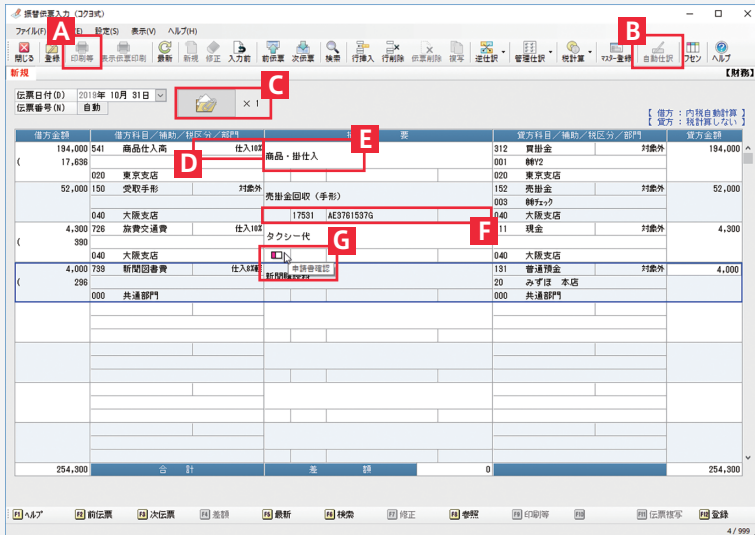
振替伝票入力（ヨコ3式）

ファイル(F) 編集(E) 設定(S) 表示(V) ヘルプ(H)

閉じる 登録 印刷等 表示伝票印刷 最新 新規 修正 入力前 前伝票 次伝票 検索 行挿入 行削除 伝票削除 複写 逆仕訳 管理仕訳 統計量 マスター登録 自動仕訳 フセン ヘルプ

A B C D E F G

新規 【財務】

伝票日付(D) 2018年 10月 31日
伝票番号(N) 自動

× 1

【 借方：内税自動計算 】
【 貸方：税計算しない 】

| 借方金額 | 借方科目／補助／税区分／部門 | 摘要 | 貸方科目／補助／税区分／部門 | 貸方金額 |
|---|---|---|---|---|
| 194,000 ( 17,636 | 541 商品仕入高 仕入10% 020 東京支店 | 商品・掛仕入 | 312 買掛金 対象外 001 帥Y2 020 東京支店 | 194,000 |
| 52,000 | 150 受取手形 対象外 040 大阪支店 | 売掛金回収（手形） 17531 AE3761537G | 152 売掛金 対象外 003 帥チェック 040 大阪支店 | 52,000 |
| 4,300 ( 390 | 726 旅費交通費 仕入10% 040 大阪支店 | タクシー代 | 111 現金 対象外 040 大阪支店 | 4,300 |
| 4,000 ( 296 | 739 新聞図書費 仕入8%軽 000 共通部門 | 新聞 事読書確認 | 131 普通預金 対象外 20 みずほ 本店 000 共通部門 | 4,000 |
| 254,300 | 合 計 | 差 額 0 | | 254,300 |

F1 ヘルプ F2 前伝票 F3 次伝票 F4 差額 F5 最新 F6 検索 F7 修正 F8 参照 F9 印刷等 F11 伝票複写 F12 登録

4 / 999